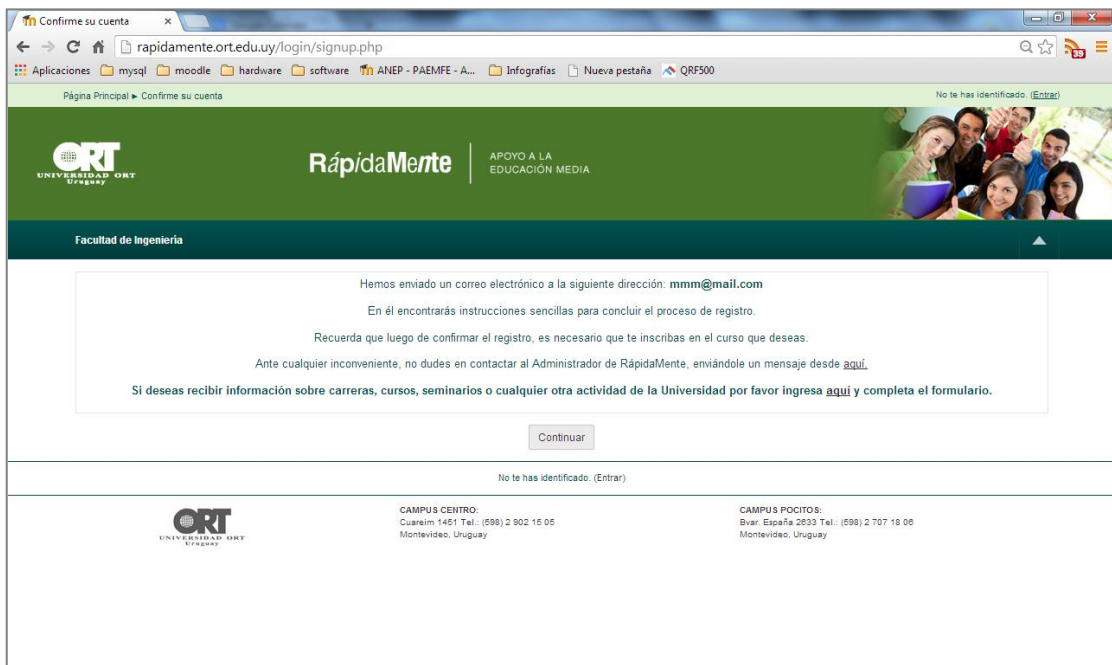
Confirme su cuenta ×

rapidamente.ort.edu.uy/login/signup.php

Aplicaciones mysql moodle hardware software ANEP - PAEMFE - A... Infografías Nueva pestaña QRF500

Página Principal ► Confirme su cuenta

No te has identificado. (Entrar)

ORT UNIVERSIDAD ORT Uruguay

RápidaMente | APOYO A LA EDUCACIÓN MEDIA

Facultad de Ingeniería

Hemos enviado un correo electrónico a la siguiente dirección: mmm@mail.com

En él encontrarás instrucciones sencillas para concluir el proceso de registro.

Recuerda que luego de confirmar el registro, es necesario que te inscribas en el curso que deseas.

Ante cualquier inconveniente, no dudes en contactar al Administrador de RápidaMente, enviándole un mensaje desde aquí.

Si deseas recibir información sobre carreras, cursos, seminarios o cualquier otra actividad de la Universidad por favor ingresa aquí y completa el formulario.

Continuar

No te has identificado. (Entrar)

ORT UNIVERSIDAD ORT Uruguay

CAMPUS CENTRO:
Cuareim 1451 Tel.: (598) 2 902 15 05
Montevideo, Uruguay

CAMPUS POCITOS:
Bvar. España 2633 Tel.: (598) 2 707 18 06
Montevideo, Uruguay